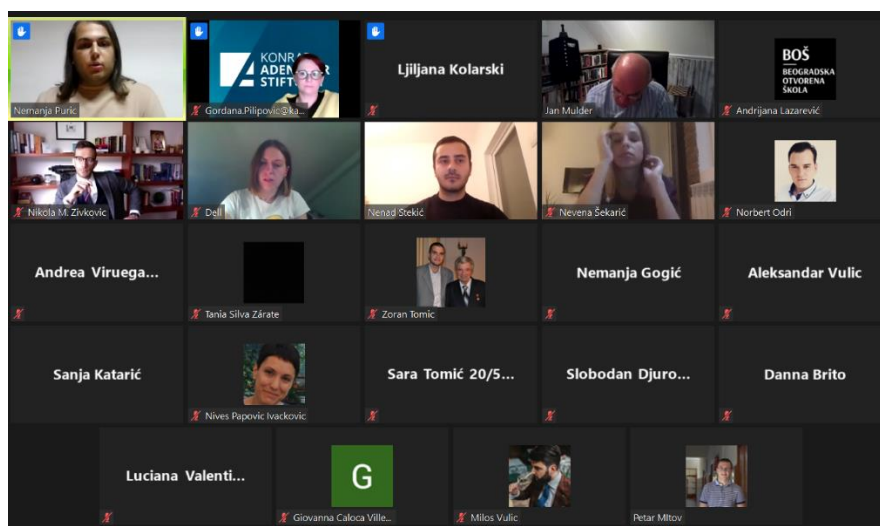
Nemanja Purić

KONRAD ADENAUER STIFT

Gordana.Pilipovic@ka...

Ljiljana Kolarski

Jan Mulder

BOŠ BEOGRADSKA OTVORENA ŠKOLA

Andrijana Lazarević

Nikola M. Zivkovic

Dell

Nenad Stekić

Nevena Šekarić

Norbert Odri

Andrea Viruega...

Tania Silva Zárate

Zoran Tomic

Nemanja Gogić

Aleksandar Vulic

Sanja Katarić

Nives Papovic Ivackovic

Sara Tomić 20/5...

Slobodan Djuro...

Danna Brito

Luciana Valenti...

G

Giovanna Caloca Ville...

Milos Vulic

Petar Mitov